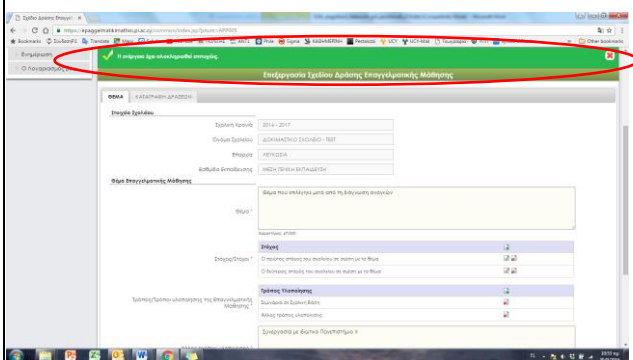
Σχέδιο Δράσης Επαγγ ×

https://epaggelmatikimathisi.pi.ac.cy/

Bookmarks Translate Other bookmarks

Ενημέρωση
Ο Λογαριασμός μου

Η ενέργεια έχει ολοκληρωθεί επιτυχώς.

Επεξεργασία Σχεδίου Δράσης Επαγγελματικής Μάθησης

ΘΕΜΑ | ΚΑΤΑΓΡΑΦΗ ΔΡΑΣΕΩΝ

Στοιχεία Σχολείου

| | |
|---|---|
| Σχολική Χρονιά | 2016 - 2017 |
| Όνομα Σχολείου | ΔΟΚΙΜΑΣΤΙΚΟ ΣΧΟΛΕΙΟ - TEST |
| Επαρχία | ΛΕΥΚΩΣΙΑ |
| Βαθμίδα Εκπαίδευσης | ΜΕΣΗ ΓΕΝΙΚΗ ΕΚΠΑΙΔΕΥΣΗ |

Θέμα Επαγγελματικής Μάθησης

Θέμα *
Θέμα που επιλέγηκε μετά από τη διερεύνηση αναγκών

Χαρακτήρες: 47/300

Στόχος/Στόχοι *

| Στόχος |
|---|
| Ο πρώτος στόχος του σχολείου σε σχέση με το θέμα |
| Ο δεύτερος στόχος του σχολείου σε σχέση με το θέμα |

Τρόπος/Τρόποι υλοποίησης της Επαγγελματικής Μάθησης *

| Τρόπος Υλοποίησης |
|---|
| Συνεργασία σε Σχολική Βάση |
| Άλλος τρόπος υλοποίησης |

Συνεργασία με ιδιωτικό Πανεπιστήμιο Χ